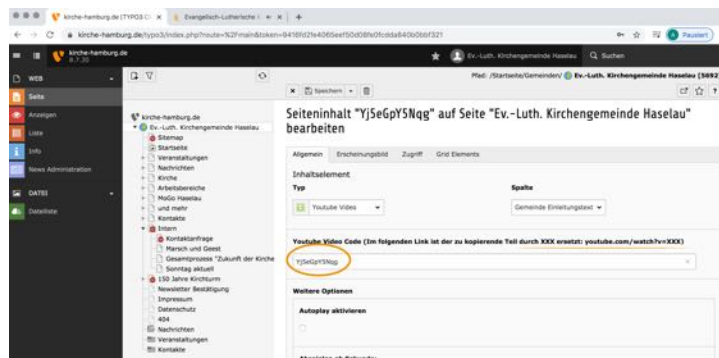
kirche-hamburg.de [TYPO3 CI × | Evangelisch-Lutherische I × | +

kirche-hamburg.de/typo3/index.php?route=%2Fmain&token=9416fd2fe4065eef50d08fe0fcdda840b0bbf321

Pausiert

kirche-hamburg.de
8.7.30

Ev.-Luth. Kirchengemeinde Haselau Q Suchen

WEB
Seite
Anzeigen
Liste
Info
News Administration

DATEI
Dateiliste

kirche-hamburg.de
Ev.-Luth. Kirchengemeinde Haselau
Sitemap
Startseite
Veranstaltungen
Nachrichten
Kirche
Arbeitsbereiche
MoGo Haselau
und mehr
Kontakte
Intern
Kontaktanfrage
Marsch und Geest
Gesamtprozess "Zukunft der Kirche
Sonntag aktuell
150 Jahre Kirchturm
Newsletter Bestätigung
Impressum
Datenschutz
404
Nachrichten
Veranstaltungen
Kontakte

Pfad: /Startseite/Gemeinden/ Ev.-Luth. Kirchengemeinde Haselau [5692

Speichern

Seiteninhalt "YjSeGpY5Nqg" auf Seite "Ev.-Luth. Kirchengemeinde Haselau" bearbeiten

Allgemein | Erscheinungsbild | Zugriff | Grid Elements

Inhaltselement

Typ
Youtube Video

Spalte
Gemeinde Einleitungstext

Youtube Video Code (Im folgenden Link ist der zu kopierende Teil durch XXX ersetzt: youtube.com/watch?v=XXX)

YjSeGpY5Nqg

Weitere Optionen

Autoplay aktivieren

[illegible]